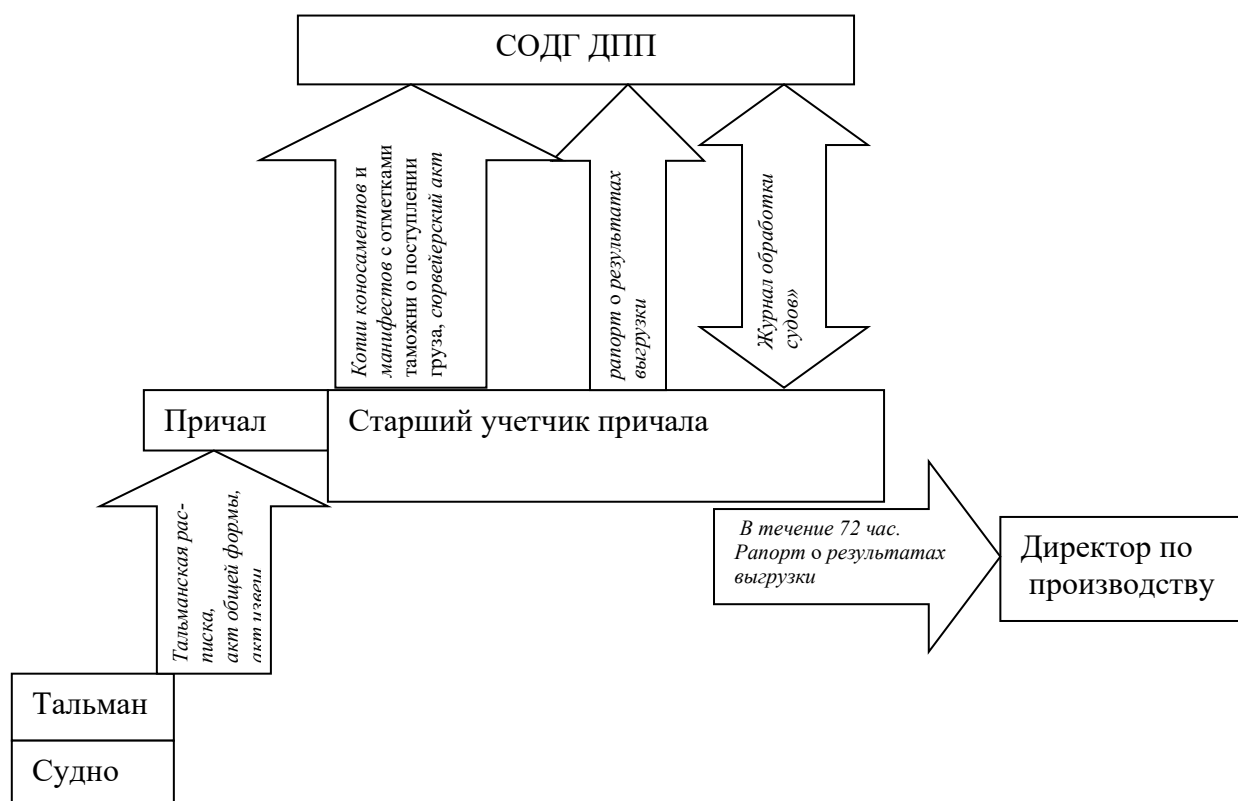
СОДГ ДПП

Копии коносаментов и манифестов с отметками таможни о поступлении груза, сюрвейерский акт

рапорт о результатах выгрузки

Журнал обработки судов»

Причал

Старший учетчик причала

Тальманская расписка, акт общей формы, акт извещ

В течение 72 час. Рапорт о результатах выгрузки

Директор по производству

Тальман

Судно